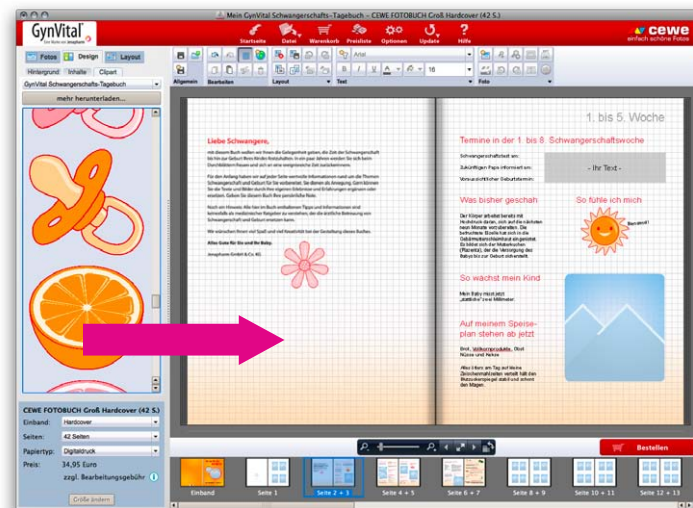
Mein GynVital Schwangerschafts-Tagebuch – CEWE FOTOBUCH Groß Hardcover (42 S.)

GynVital

Startseite Datei Warenkorb Preisliste Optionen Update Hilfe

cewe einfach schöne Fotos

Fotos Design Layout

Hintergrund Inhalte Clipart

GynVital Schwangerschafts-Tagebuch

mehr herunterladen...

Allgemein Bearbeiten Layout Text Foto

Arial

16

Liebe Schwangere,

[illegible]

Alles Gute für Sie und Ihr Baby.

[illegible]

1. bis 5. Woche

Termine in der 1. bis 8. Schwangerschaftswoche

Schwangerschaftstest am:

Zukünftigen Papa informiert am:

- Ihr Text -

Voraussichtlicher Geburtstermin:

Was bisher geschah

So fühle ich mich

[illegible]

So wächst mein Kind

Mein Baby misst jetzt „stattliche" zwei Millimeter.

Auf meinem Speiseplan stehen ab jetzt

Brot, Vollkornprodukte, Obst, Nüsse und Reise

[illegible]

CEWE FOTOBUCH Groß Hardcover (42 S.)

Einband: Hardcover

Seiten: 42 Seiten

Papiertyp: Digitaldruck

Preis: 34,95 Euro

zzgl. Bearbeitungsgebühr

Größe ändern

Bestellen

Einband Seite 1 Seite 2 + 3 Seite 4 + 5 Seite 6 + 7 Seite 8 + 9 Seite 10 + 11 Seite 12 + 13